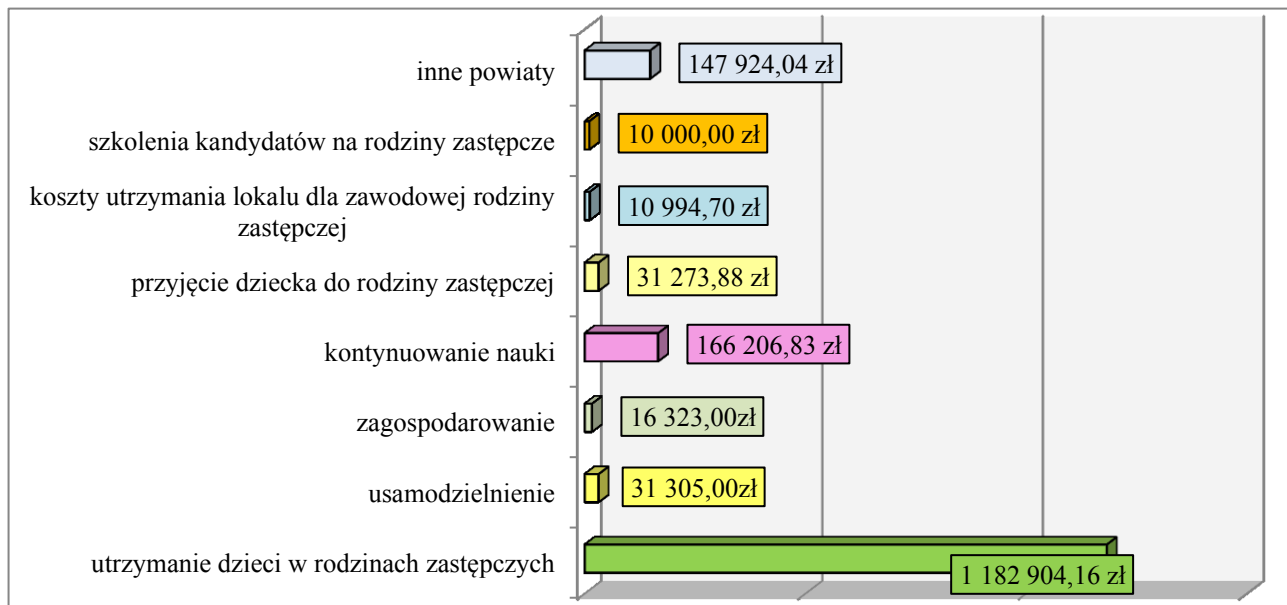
inne powiaty
147 924,04 zł

szkolenia kandydatów na rodziny zastępcze
10 000,00 zł

koszty utrzymania lokalu dla zawodowej rodziny zastępczej
10 994,70 zł

przyjęcie dziecka do rodziny zastępczej
31 273,88 zł

kontynuowanie nauki
166 206,83 zł

zagospodarowanie
16 323,00zł

usamodzielnienie
31 305,00zł

utrzymanie dzieci w rodzinach zastępczych
1 182 904,16 zł